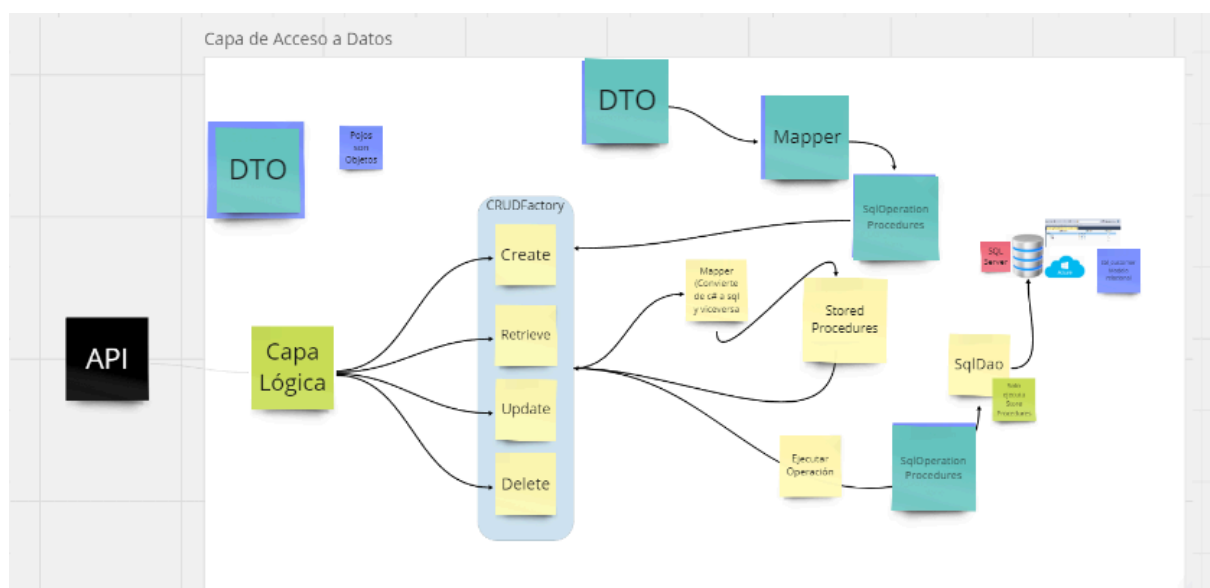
Capa de Acceso a Datos

DTO

Pojos son Objetos

DTO

Mapper

SqlOperation Procedures

CRUDFactory

Create

Retrieve

Update

Delete

API

Capa Lógica

Mapper (Convierte de c# a sql y viceversa)

Stored Procedures

SQL Server

Azure

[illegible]

SqlDao

Solo ejecuta Store Procedures

Ejecutar Operación

SqlOperation Procedures